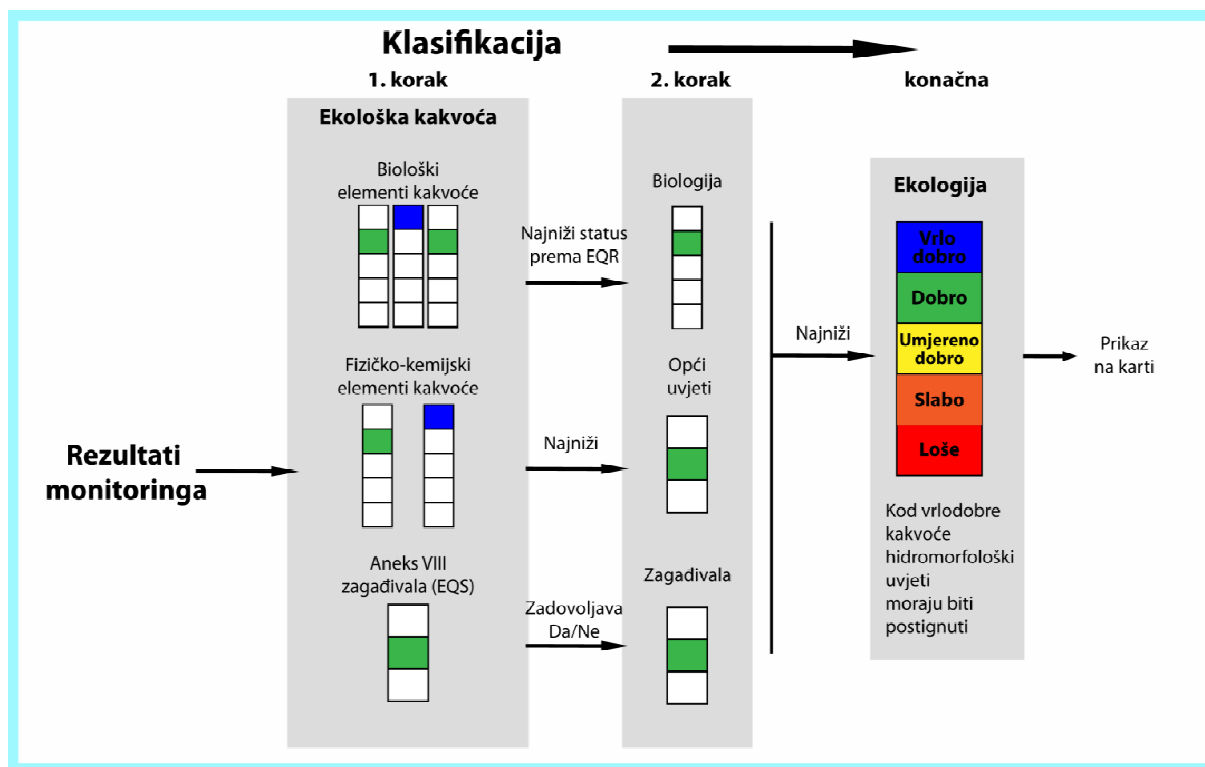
Klasifikacija

1. korak

2. korak

konačna

Ekološka kakvoća

Biološki elementi kakvoće

Najniži status prema EQR

Biologija

Fizičko-kemijski elementi kakvoće

Najniži

Opći uvjeti

Rezultati monitoringa

Aneks VIII zagađivala (EQS)

Zadovoljava Da/Ne

Zagađivala

Najniži

Ekologija

Vrlo dobro

Dobro

Umjereno dobro

Slabo

Loše

Prikaz na karti

Kod vrlodobre kakvoće hidromorfološki uvjeti moraju biti postignuti